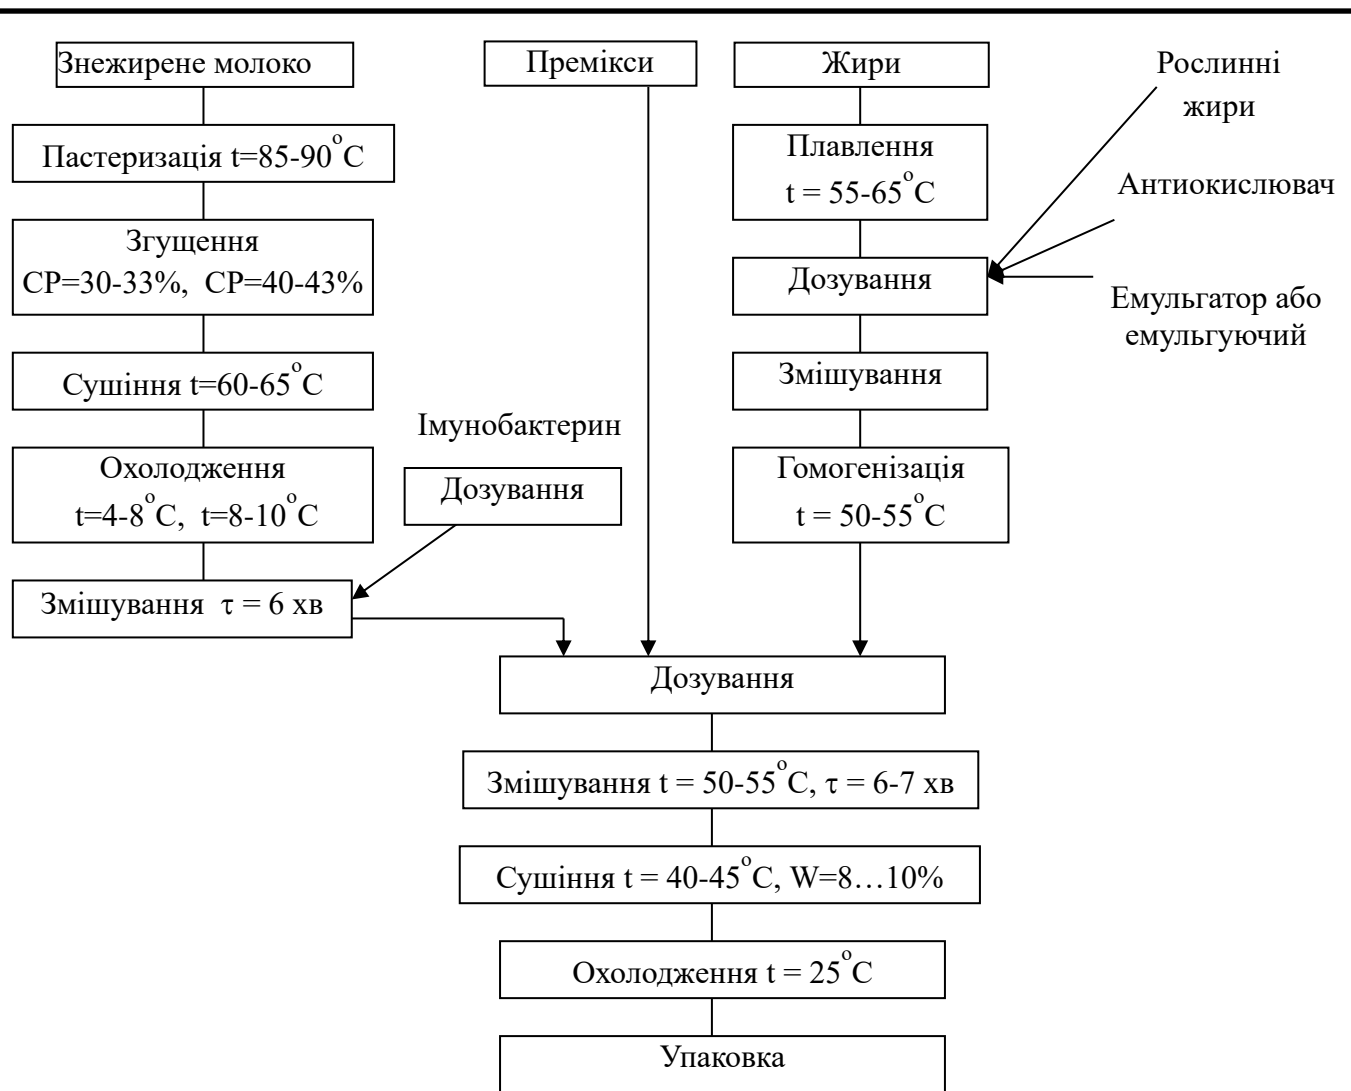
Знежирене молоко

Пастеризація t=85-90$^{\circ}$C

Згущення
СР=30-33%, СР=40-43%

Сушіння t=60-65$^{\circ}$C

Охолодження
t=4-8$^{\circ}$C, t=8-10$^{\circ}$C

Змішування $\tau$ = 6 хв

Премікси

Імунобактерин

Дозування

Жири

Плавлення
t = 55-65$^{\circ}$C

Рослинні жири

Антиокислювач

Дозування

Емульгатор або емульгуючий

Змішування

Гомогенізація
t = 50-55$^{\circ}$C

Дозування

Змішування t = 50-55$^{\circ}$C, $\tau$ = 6-7 хв

Сушіння t = 40-45$^{\circ}$C, W=8…10%

Охолодження t = 25$^{\circ}$C

Упаковка